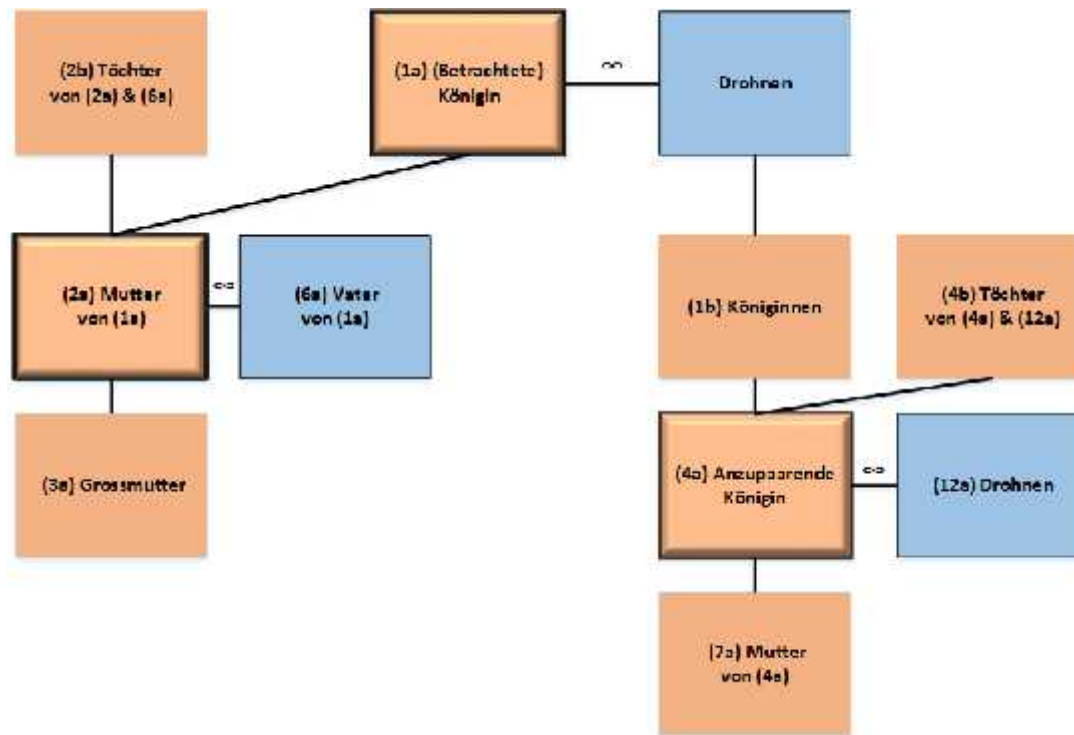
(2b) Töchter von (2a) & (6a)

(1a) (Betrachtete) Königin

∞

Drohnen

(2a) Mutter von (1a)

∞

(6a) Vater von (1a)

(1b) Königinnen

(4b) Töchter von (4a) & (12a)

(3a) Grossmutter

(4a) Anzupaarende Königin

∞

(12a) Drohnen

(7a) Mutter von (4a)